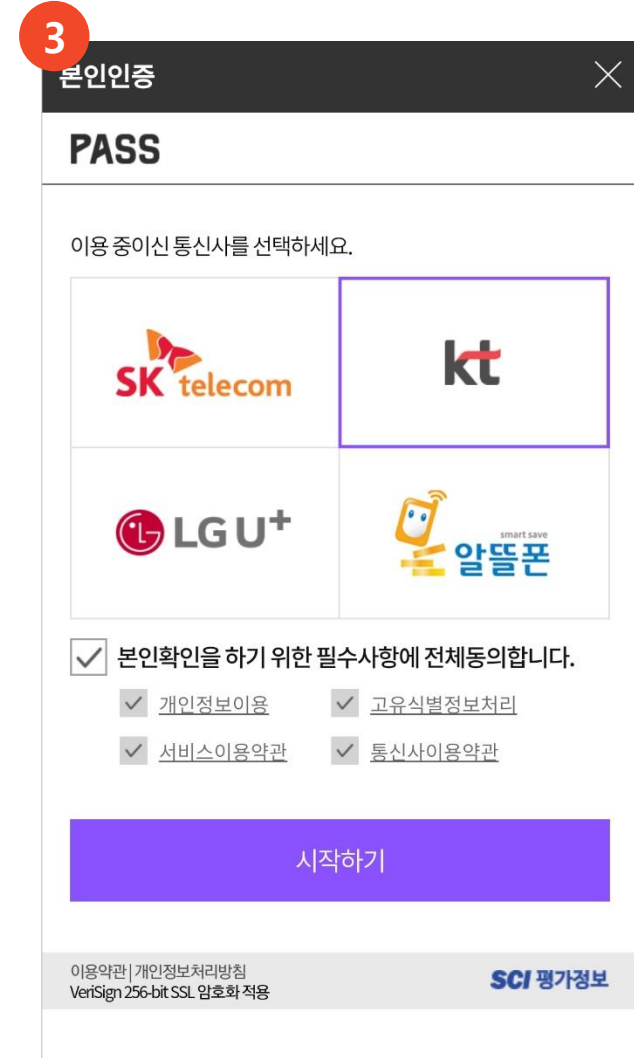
3

본인인증

PASS

이용 중이신 통신사를 선택하세요.

SK telecom

kt

LG U+

smart save
알뜰폰

본인확인을 하기 위한 필수사항에 전체동의합니다.

개인정보이용
고유식별정보처리
서비스이용약관
통신사이용약관

시작하기

이용약관 | 개인정보처리방침
VeriSign 256-bit SSL 암호화 적용

SCI 평가정보